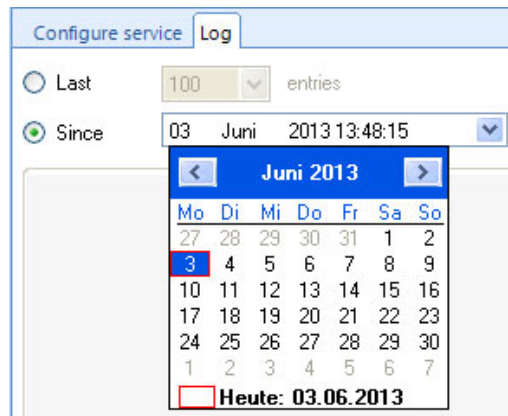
Configure service | Log

Last 100 entries

Since 03 Juni 2013 13:48:15

Juni 2013

| Mo | Di | Mi | Do | Fr | Sa | So |
|---|---|---|---|---|---|---|
| 27 | 28 | 29 | 30 | 31 | 1 | 2 |
| 3 | 4 | 5 | 6 | 7 | 8 | 9 |
| 10 | 11 | 12 | 13 | 14 | 15 | 16 |
| 17 | 18 | 19 | 20 | 21 | 22 | 23 |
| 24 | 25 | 26 | 27 | 28 | 29 | 30 |
| 1 | 2 | 3 | 4 | 5 | 6 | 7 |

Heute: 03.06.2013